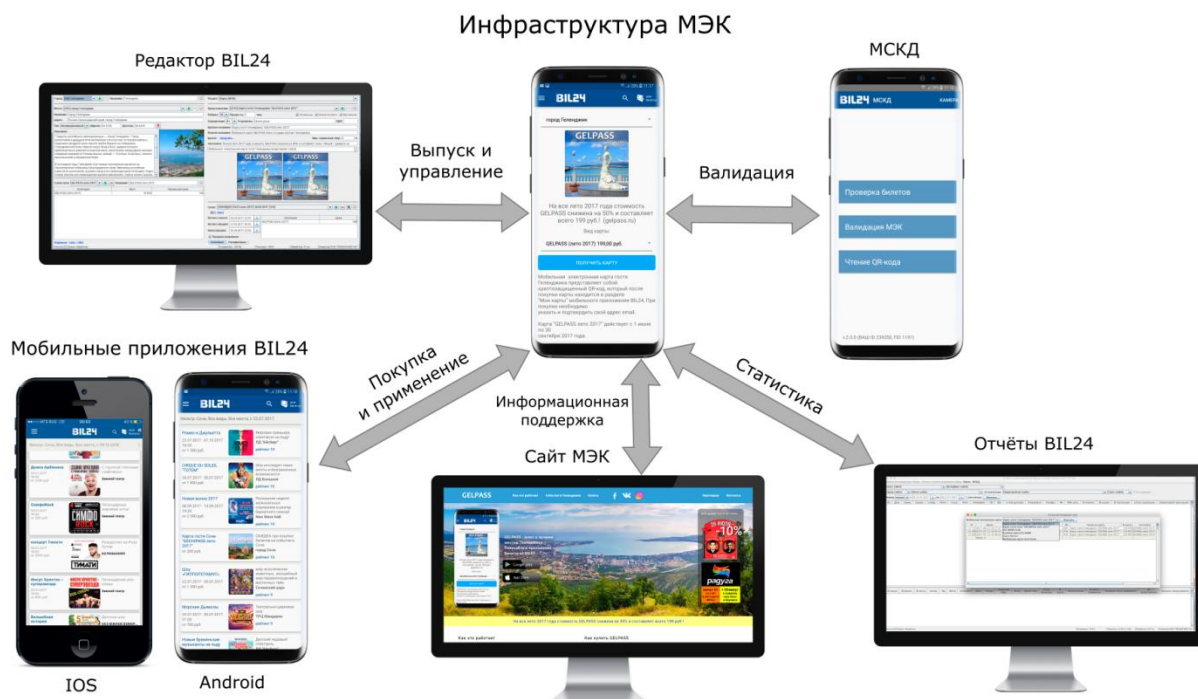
Инфраструктура МЭК

Редактор BIL24

МСКД

BIL24

город Геленджик

GELPASS

На все лето 2017 года стоимость GELPASS снижена на 50% и составляет всего 199 руб.! (gelpass.ru)

Вид карты:

GELPASS (лето 2017) 199,00 руб.

ПОЛУЧИТЬ КАРТУ

Мобильная электронная карта гостя Геленджика представляет собой криптозащищенный QR-код, который после покупки карты находится в разделе "Мои карты" мобильного приложения BIL24. При покупке необходимо указать и подтвердить свой адрес email.

Карта "GELPASS лето 2017" действует с 1 июня по 30 сентября 2017 года.

BIL24 МСКД

Проверка билетов

Валидация МЭК

Чтение QR-кода

Выпуск и управление

Валидация

Мобильные приложения BIL24

Покупка и применение

Информационная поддержка

Статистика

Сайт МЭК

GELPASS

Отчёты BIL24

BIL24

BIL24

IOS

Android